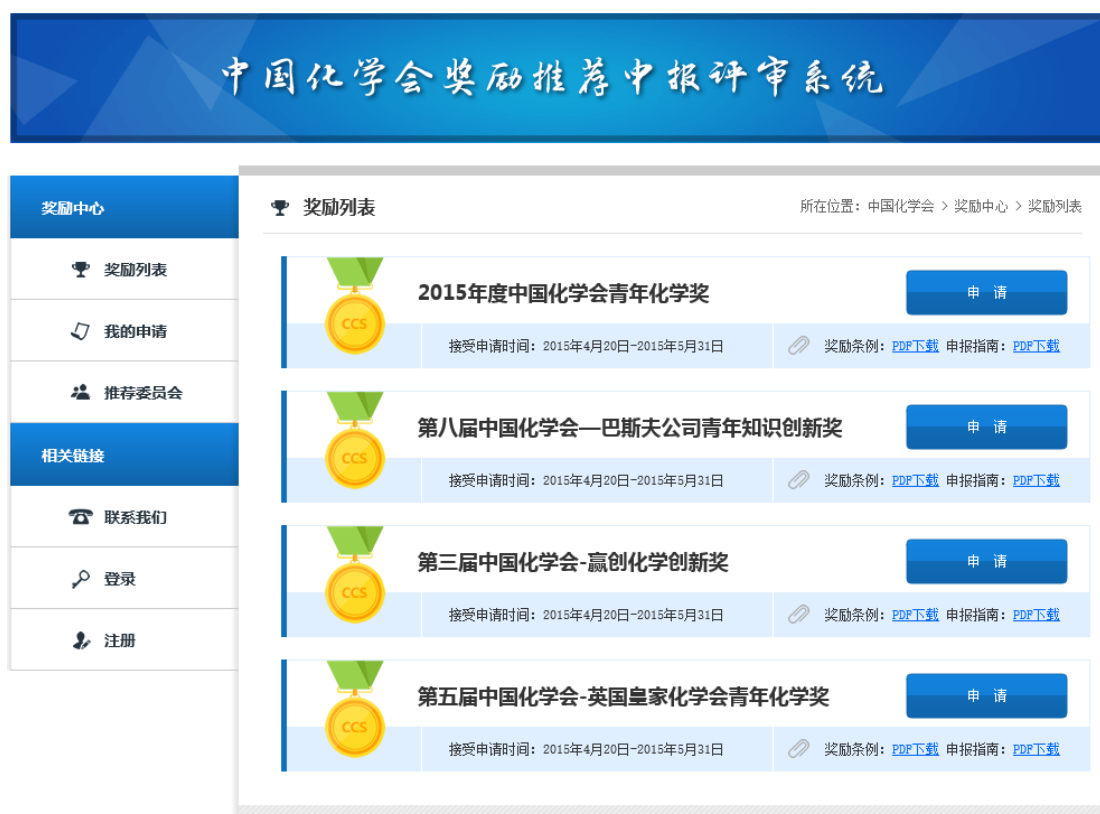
中国化学会奖励推荐申报评审系统

奖励中心

奖励列表

我的申请

推荐委员会

相关链接

联系我们

登录

注册

奖励列表

所在位置：中国化学会 > 奖励中心 > 奖励列表

CCS

2015年度中国化学会青年化学奖

申 请

接受申请时间：2015年4月20日-2015年5月31日

奖励条例：PDF下载 申报指南：PDF下载

CCS

第八届中国化学会—巴斯夫公司青年知识创新奖

申 请

接受申请时间：2015年4月20日-2015年5月31日

奖励条例：PDF下载 申报指南：PDF下载

CCS

第三届中国化学会-赢创化学创新奖

申 请

接受申请时间：2015年4月20日-2015年5月31日

奖励条例：PDF下载 申报指南：PDF下载

CCS

第五届中国化学会-英国皇家化学会青年化学奖

申 请

接受申请时间：2015年4月20日-2015年5月31日

奖励条例：PDF下载 申报指南：PDF下载